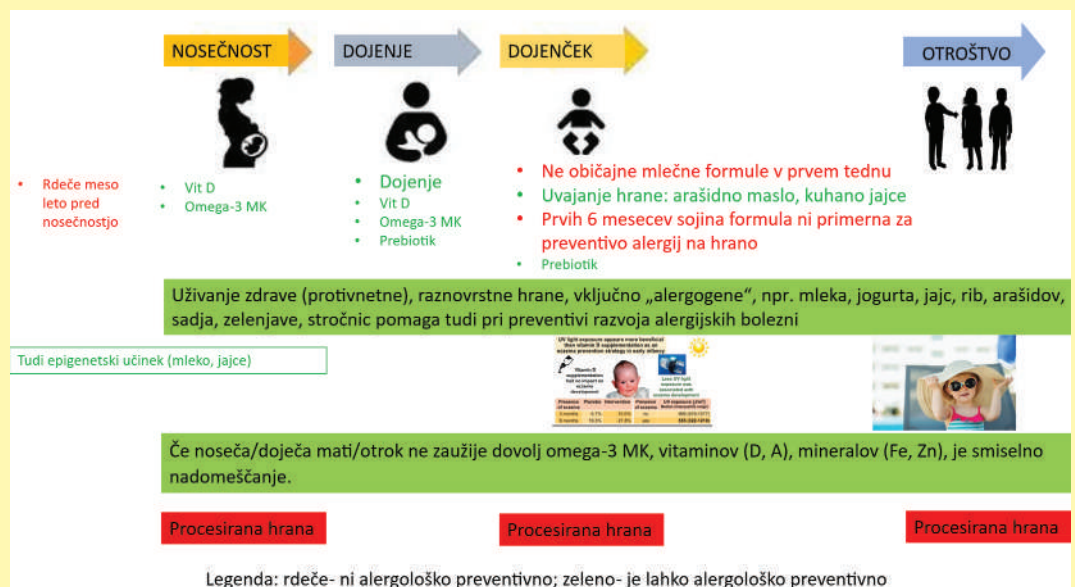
NOSEČNOST

DOJENJE

DOJENČEK

OTROŠTVO

• Rdeče meso leto pred nosečnostjo

• Vit D
• Omega-3 MK

• Dojenje
• Vit D
• Omega-3 MK
• Prebiotik

• Ne običajne mlečne formule v prvem tednu
• Uvajanje hrane: arašidno maslo, kuhano jajce
• Prvih 6 mesecev sojina formula ni primerna za preventivo alergij na hrano
• Prebiotik

Uživanje zdrave (protivnetne), raznovrstne hrane, vključno „alergogene", npr. mleka, jogurta, jajc, rib, arašidov, sadja, zelenjave, stročnic pomaga tudi pri preventivi razvoja alergijskih bolezni

Tudi epigenetski učinek (mleko, jajce)

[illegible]

Če noseča/doječa mati/otrok ne zaužije dovolj omega-3 MK, vitaminov (D, A), mineralov (Fe, Zn), je smiselno nadomeščanje.

Procesirana hrana

Procesirana hrana

Procesirana hrana

Legenda: rdeče- ni alergološko preventivno; zeleno- je lahko alergološko preventivno